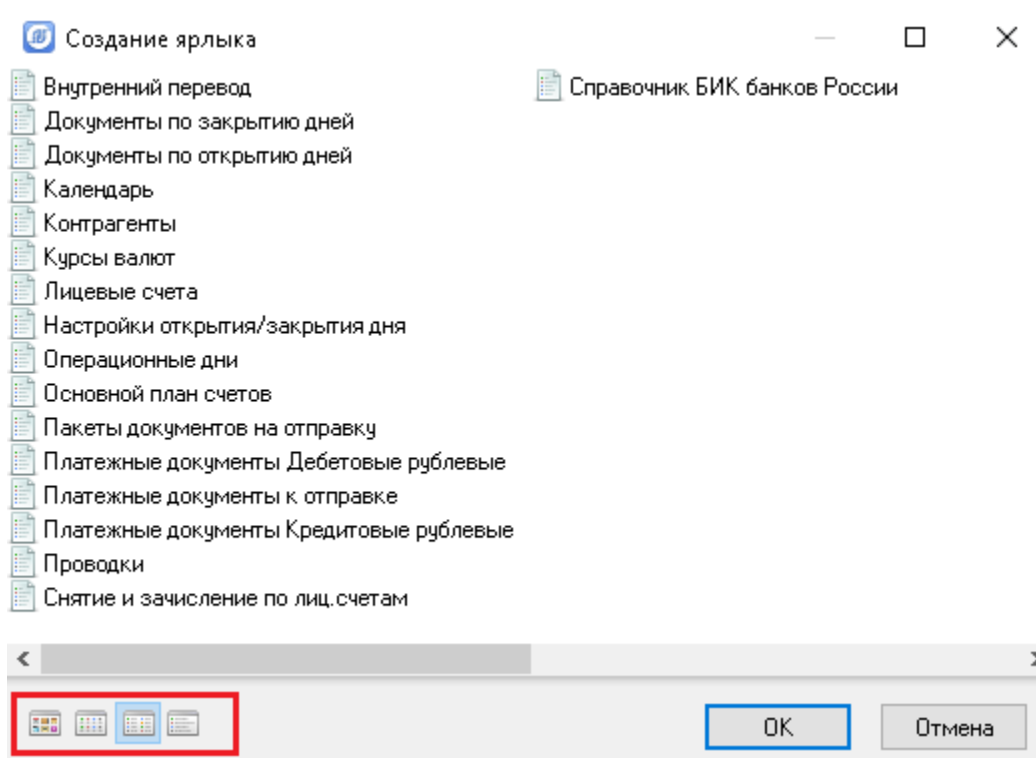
Создание ярлыка

Внутренний перевод
Документы по закрытию дней
Документы по открытию дней
Календарь
Контрагенты
Курсы валют
Лицевые счета
Настройки открытия/закрытия дня
Операционные дни
Основной план счетов
Пакеты документов на отправку
Платежные документы Дебетовые рублевые
Платежные документы к отправке
Платежные документы Кредитовые рублевые
Проводки
Снятие и зачисление по лиц.счетам

Справочник БИК банков России

OK
Отмена